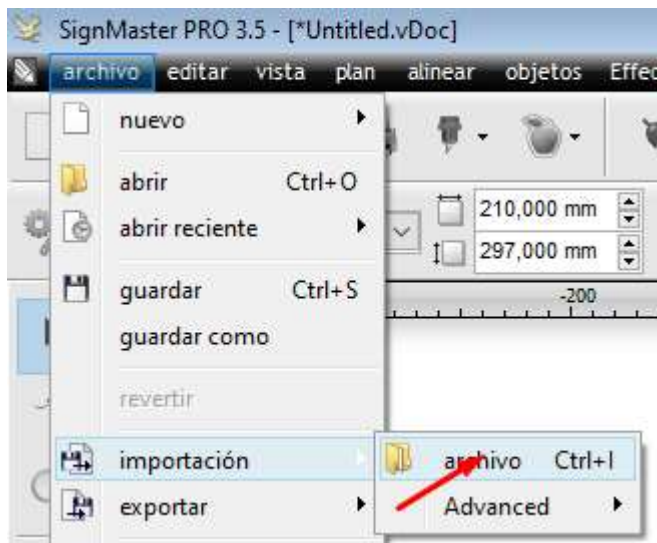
SignMaster PRO 3.5 - [*Untitled.vDoc]

archivo editar vista plan alinear objetos Effec

nuevo
abrir Ctrl+O
abrir reciente
guardar Ctrl+S
guardar como
revertir
importación
exportar

210,000 mm
297,000 mm
-200

archivo Ctrl+I
Advanced